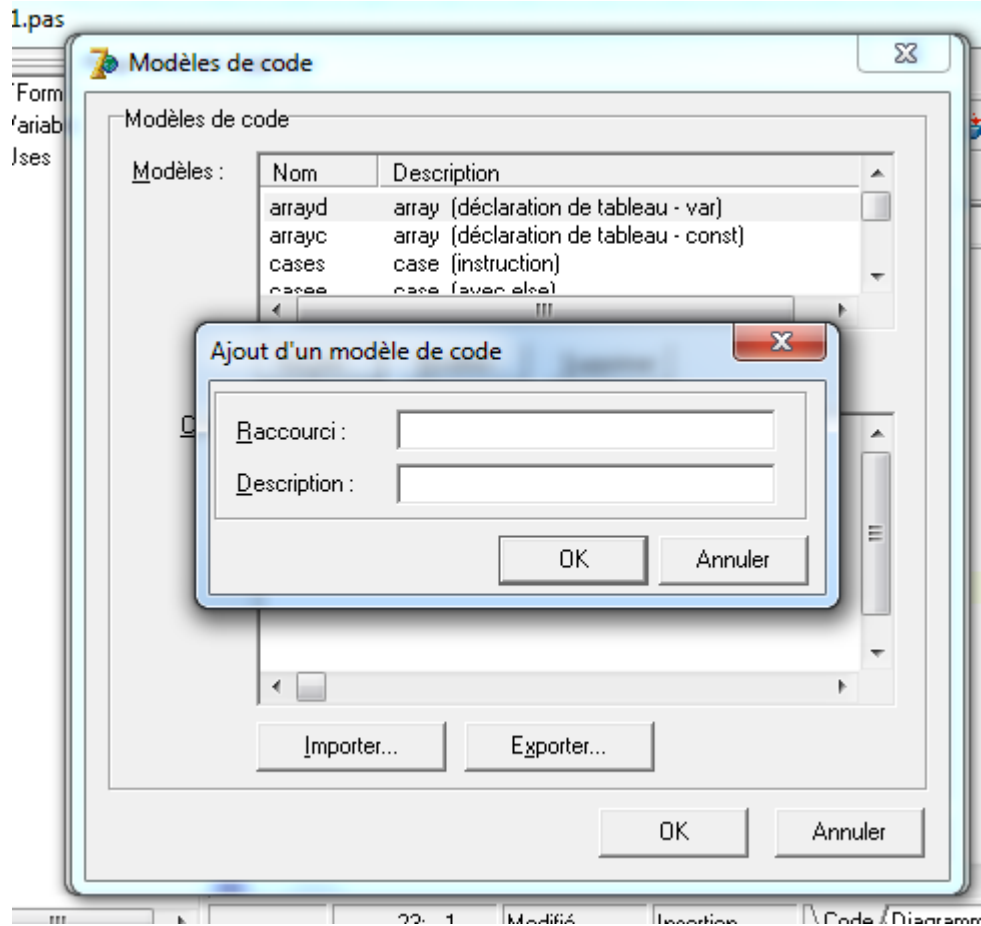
1.pas

TForm
Variab
Uses

Modèles de code

Modèles de code

Modèles :

| Nom | Description |
|---|---|
| arrayd | array (déclaration de tableau - var) |
| arrayc | array (déclaration de tableau - const) |
| cases | case (instruction) |
| casee | case (avec else) |

Ajout d'un modèle de code

Raccourci :

Description :

OK Annuler

Importer... Exporter...

OK Annuler

23: 1 Modifié Insertion Code Diagramme